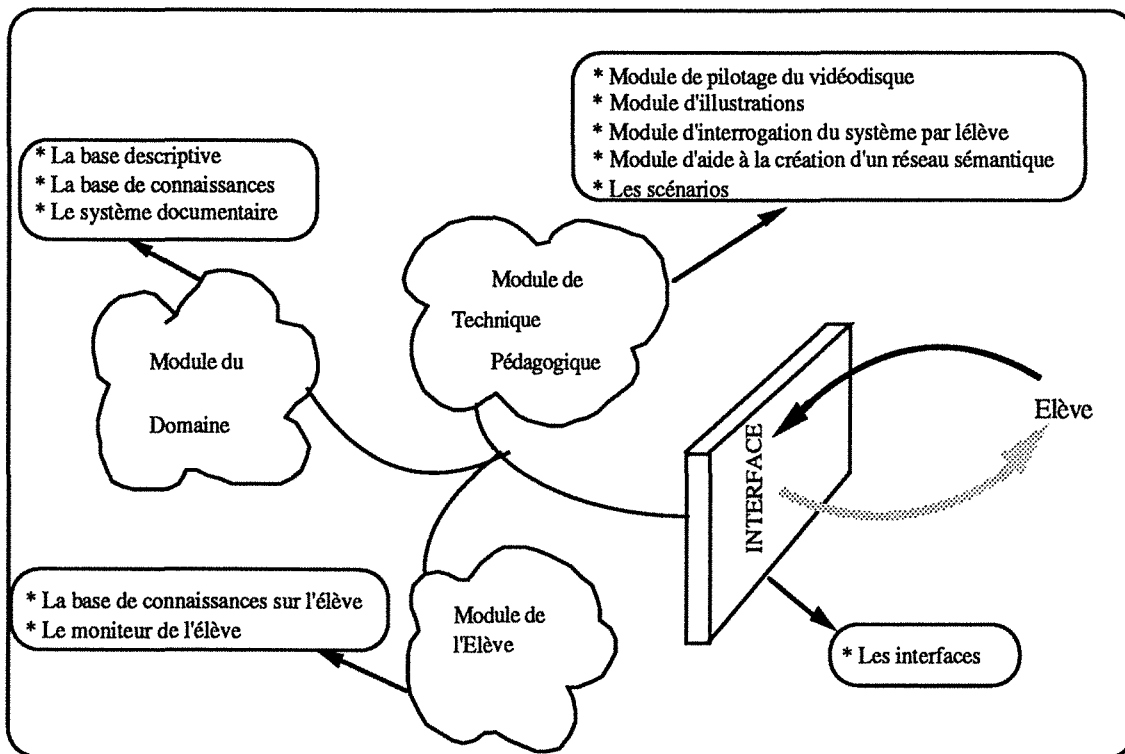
* Module de pilotage du vidéodisque
* Module d'illustrations
* Module d'interrogation du système par lélève
* Module d'aide à la création d'un réseau sémantique
* Les scénarios

* La base descriptive
* La base de connaissances
* Le système documentaire

Module de Technique Pédagogique

Module du Domaine

INTERFACE

Elève

* La base de connaissances sur l'élève
* Le moniteur de l'élève

Module de l'Elève

* Les interfaces